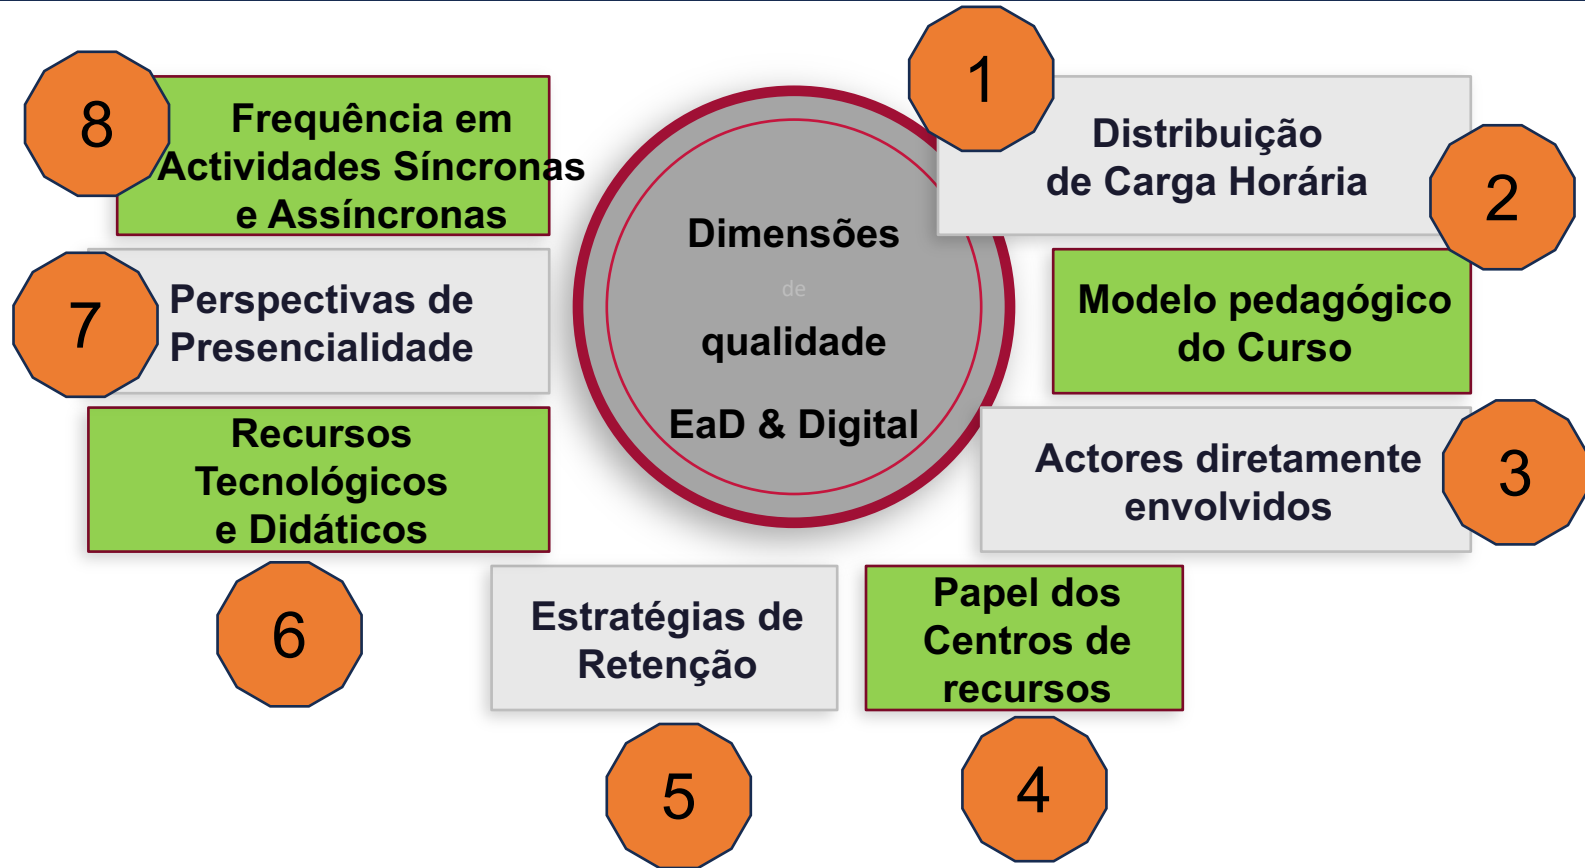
Dimensões

de

qualidade

EaD & Digital

1

Distribuição de Carga Horária

2

Modelo pedagógico do Curso

3

Actores diretamente envolvidos

4

Papel dos Centros de recursos

5

Estratégias de Retenção

6

Recursos Tecnológicos e Didáticos

7

Perspectivas de Presencialidade

8

Frequência em Actividades Síncronas e Assíncronas